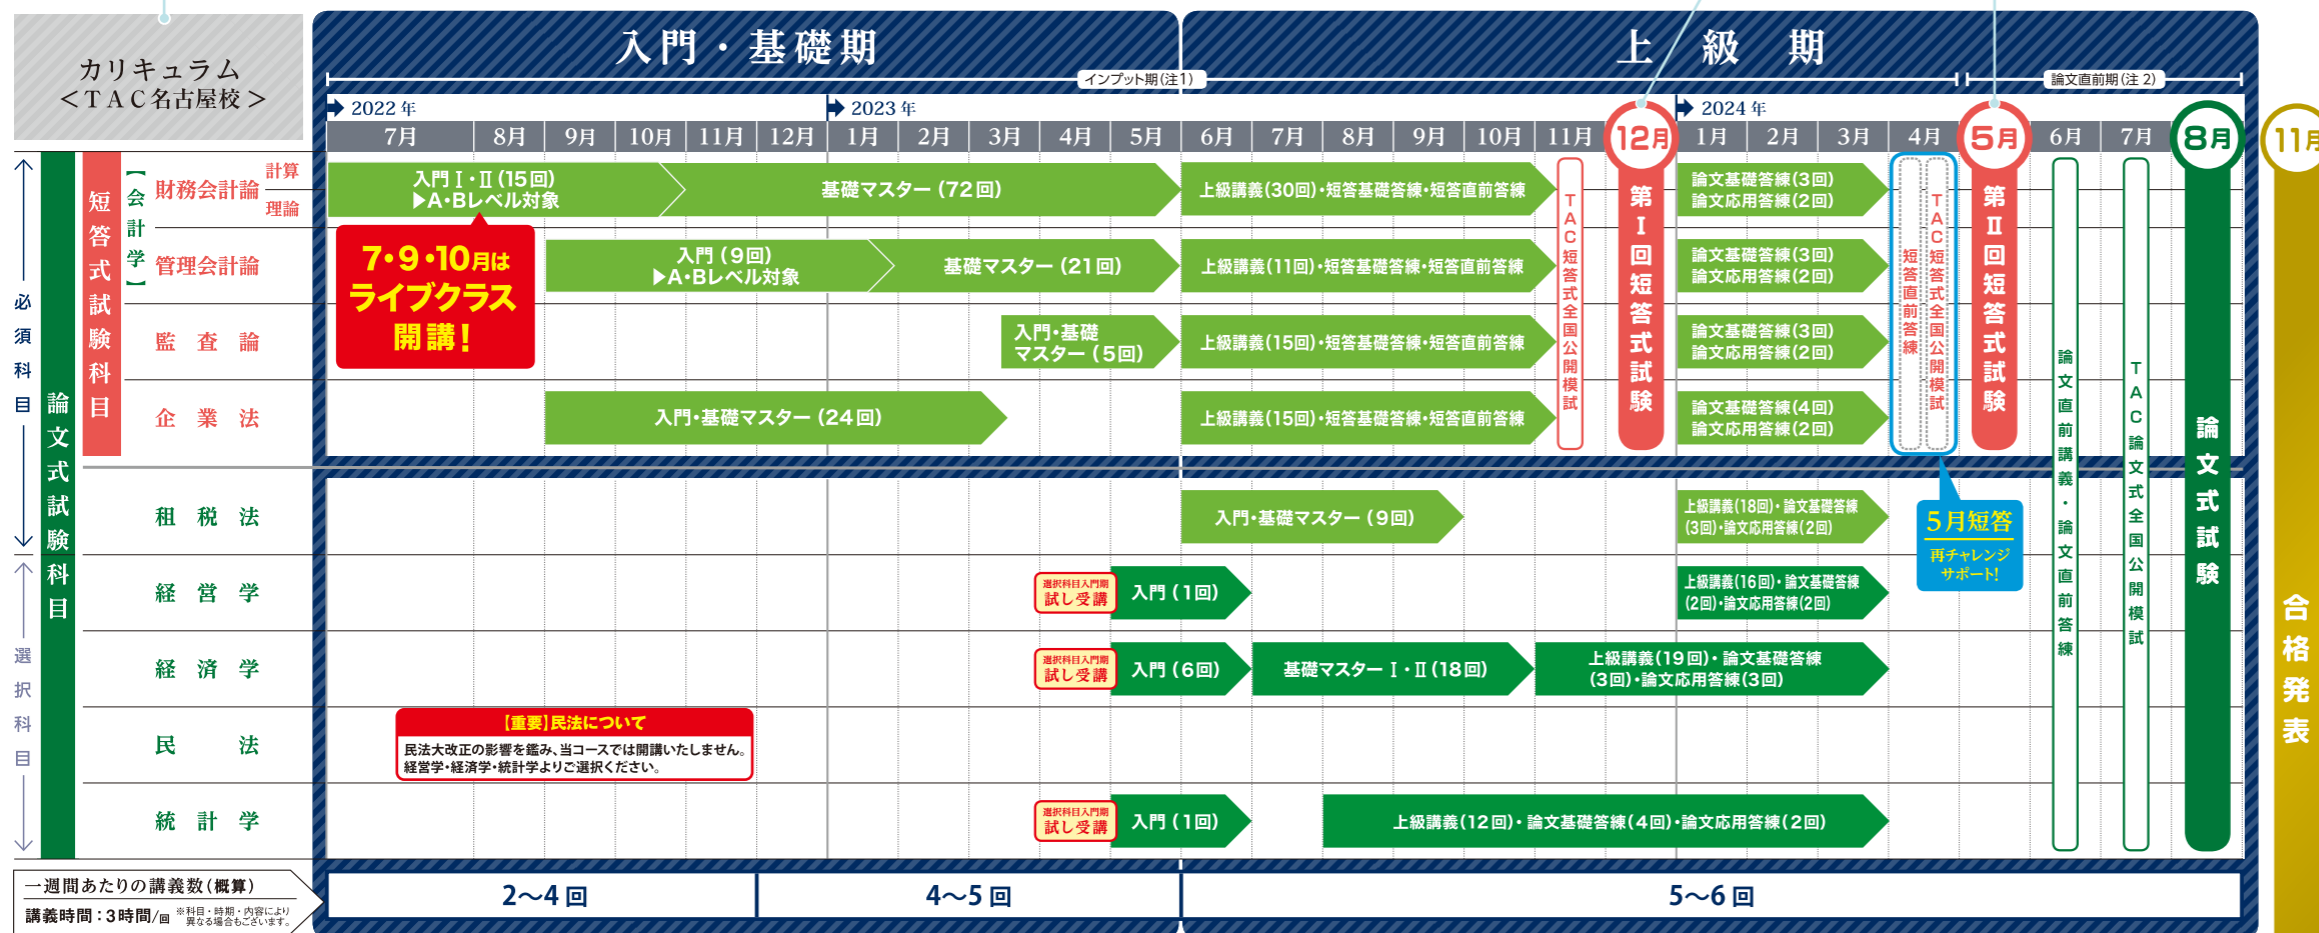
カリキュラム
＜TAC名古屋校＞

入門・基礎期

上級期

インプット期(注1)

論文直前期(注2)

2022年

2023年

2024年

| 7月 | 8月 | 9月 | 10月 | 11月 | 12月 | 1月 | 2月 | 3月 | 4月 | 5月 | 6月 | 7月 | 8月 | 9月 | 10月 | 11月 | 12月 | 1月 | 2月 | 3月 | 4月 | 5月 | 6月 | 7月 | 8月 | 11月 |
|---|---|---|---|---|---|---|---|---|---|---|---|---|---|---|---|---|---|---|---|---|---|---|---|---|---|---|

必須科目

選択科目

論文式試験科目

短答式試験科目

【会計学】

財務会計論 計算 理論

入門Ⅰ・Ⅱ(15回) ▶A・Bレベル対象

基礎マスター(72回)

上級講義(30回)・短答基礎答練・短答直前答練

論文基礎答練(3回) 論文応用答練(2回)

7・9・10月はライブクラス開講!

管理会計論

入門(9回) ▶A・Bレベル対象

基礎マスター(21回)

上級講義(11回)・短答基礎答練・短答直前答練

論文基礎答練(3回) 論文応用答練(2回)

監査論

入門・基礎マスター(5回)

上級講義(15回)・短答基礎答練・短答直前答練

論文基礎答練(3回) 論文応用答練(2回)

企業法

入門・基礎マスター(24回)

上級講義(15回)・短答基礎答練・短答直前答練

論文基礎答練(4回) 論文応用答練(2回)

TAC短答式全国公開模試

第Ⅰ回短答式試験

短答直前答練

TAC短答式全国公開模試

第Ⅱ回短答式試験

論文直前講義・論文直前答練

TAC論文式全国公開模試

論文式試験

合格発表

租税法

入門・基礎マスター(9回)

上級講義(18回)・論文基礎答練(3回)・論文応用答練(2回)

5月短答 再チャレンジサポート!

経営学

選択科目入門期 試し受講

入門(1回)

上級講義(16回)・論文基礎答練(2回)・論文応用答練(2回)

経済学

選択科目入門期 試し受講

入門(6回)

基礎マスターⅠ・Ⅱ(18回)

上級講義(19回)・論文基礎答練(3回)・論文応用答練(3回)

民法

【重要】民法について
民法大改正の影響を鑑み、当コースでは開講いたしません。経営学・経済学・統計学よりご選択ください。

統計学

選択科目入門期 試し受講

入門(1回)

上級講義(12回)・論文基礎答練(4回)・論文応用答練(2回)

一週間あたりの講義数(概算)
講義時間:3時間/回 ※科目・時期・内容により異なる場合もございます。

2〜4回

4〜5回

5〜6回